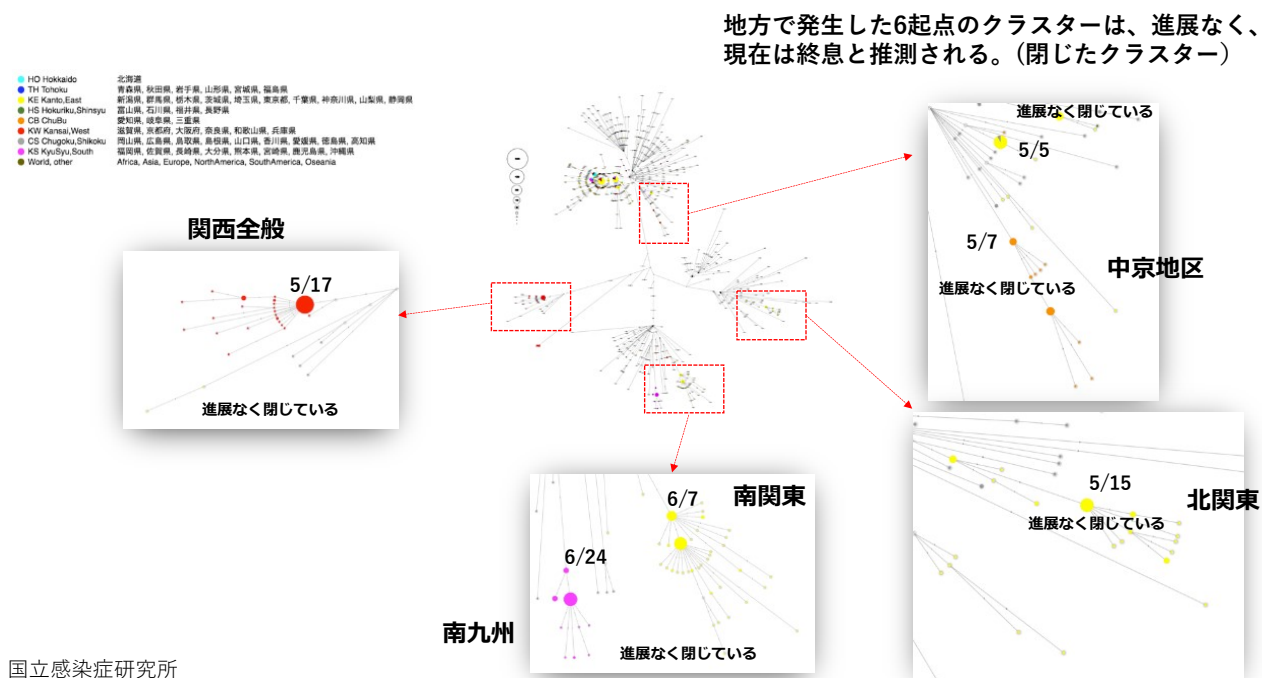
地方で発生した6起点のクラスターは、進展なく、現在は終息と推測される。(閉じたクラスター)

| | | |
|---|---|---|
| HO | Hokkaido | 北海道 |
| TH | Tohoku | 青森県, 秋田県, 岩手県, 山形県, 宮城県, 福島県 |
| KE | Kanto,East | 新潟県, 群馬県, 栃木県, 茨城県, 埼玉県, 東京都, 千葉県, 神奈川県, 山梨県, 静岡県 |
| HS | Hokuriku,Shinsyu | 富山県, 石川県, 福井県, 長野県 |
| CB | ChuBu | 愛知県, 岐阜県, 三重県 |
| KW | Kansai,West | 滋賀県, 京都府, 大阪府, 奈良県, 和歌山県, 兵庫県 |
| CS | Chugoku,Shikoku | 岡山県, 広島県, 鳥取県, 島根県, 山口県, 香川県, 愛媛県, 徳島県, 高知県 |
| KS | KyuSyu,South | 福岡県, 佐賀県, 長崎県, 大分県, 熊本県, 宮崎県, 鹿児島県, 沖縄県 |
| | World, other | Africa, Asia, Europe, NorthAmerica, SouthAmerica, Oseania |

関西全般
5/17
進展なく閉じている

進展なく閉じている
5/5
5/7
中京地区
進展なく閉じている

南関東
6/7
6/24
南九州
進展なく閉じている

5/15
北関東
進展なく閉じている

国立感染症研究所